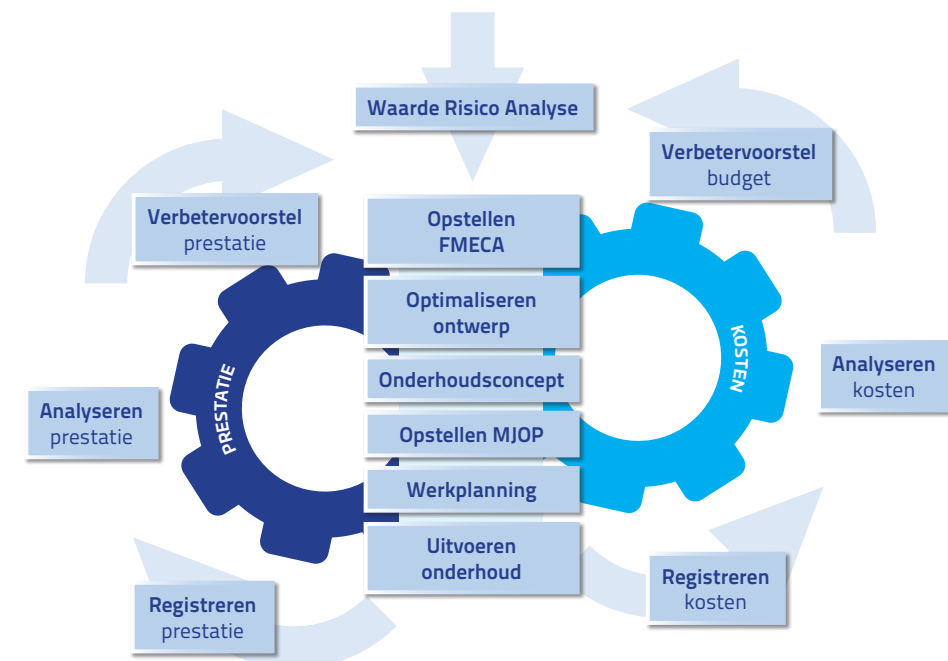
Waarde Risico Analyse

Verbetervoorstel
budget

Verbetervoorstel
prestatie

Opstellen
FMECA

Optimaliseren
ontwerp

Onderhoudsconcept

Opstellen MJOP

Werkplanning

Uitvoeren
onderhoud

PRESTATIE

KOSTEN

Analyseren
kosten

Analyseren
prestatie

Registreren
kosten

Registreren
prestatie